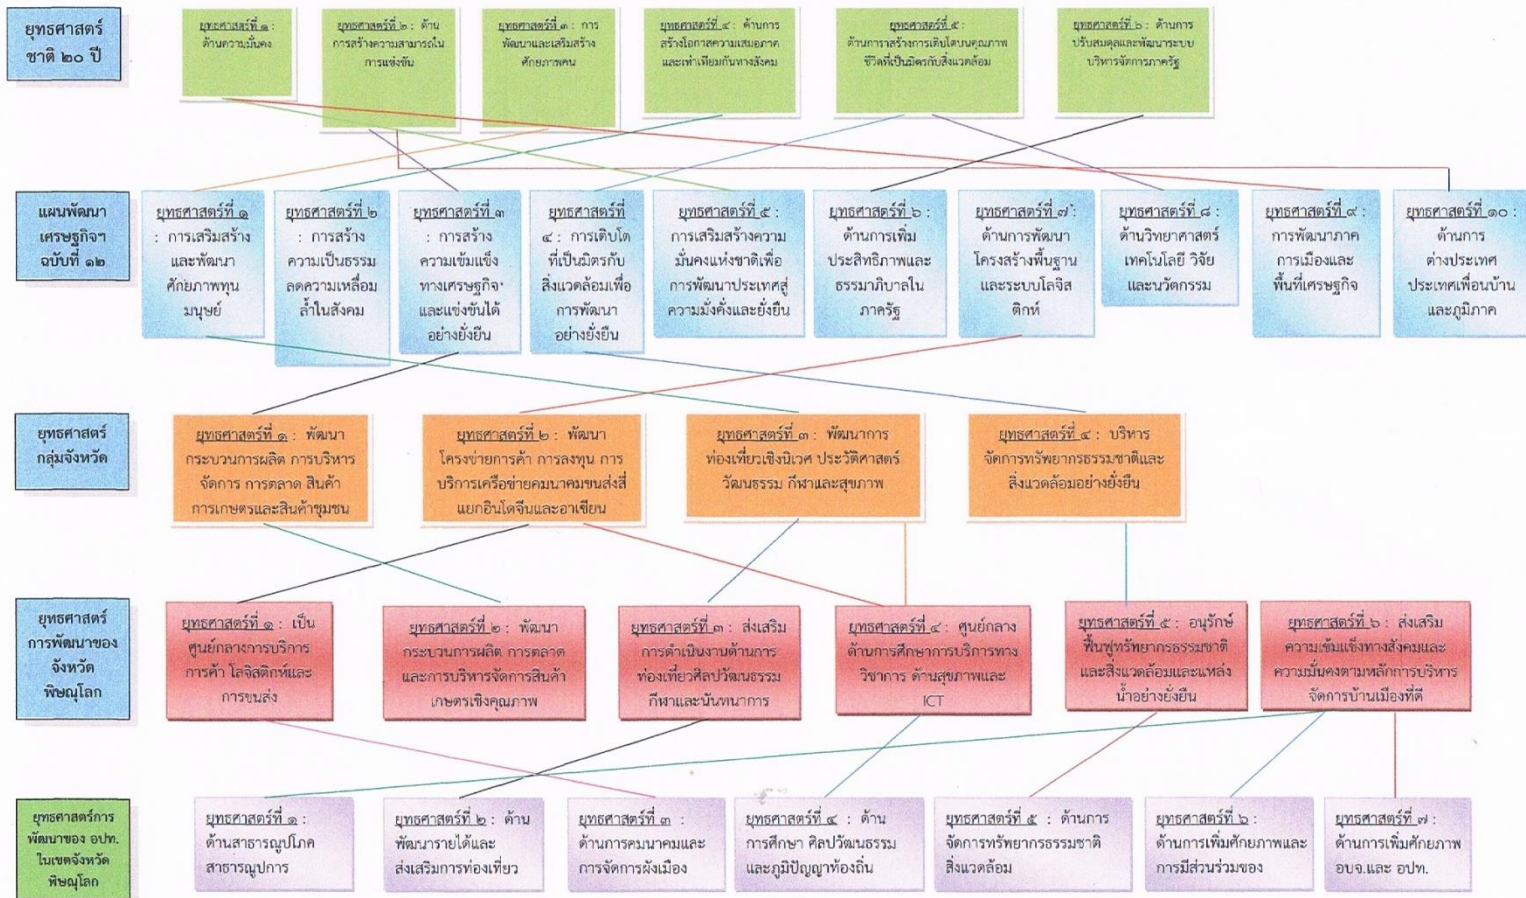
ยุทธศาสตร์ชาติ ๒๐ ปี

ยุทธศาสตร์ที่ ๑ : ด้านความมั่นคง

ยุทธศาสตร์ที่ ๒ : ด้านการสร้างความสามารถในการแข่งขัน

ยุทธศาสตร์ที่ ๓ : การพัฒนาและเสริมสร้างศักยภาพคน

ยุทธศาสตร์ที่ ๔ : ด้านการสร้างโอกาสความเสมอภาคและเท่าเทียมกันทางสังคม

ยุทธศาสตร์ที่ ๕ : ด้านการสร้างการเติบโตบนคุณภาพชีวิตที่เป็นมิตรกับสิ่งแวดล้อม

ยุทธศาสตร์ที่ ๖ : ด้านการปรับสมดุลและพัฒนาระบบบริหารจัดการภาครัฐ

แผนพัฒนาเศรษฐกิจฯ ฉบับที่ ๑๒

ยุทธศาสตร์ที่ ๑ : การเสริมสร้างและพัฒนาศักยภาพทุนมนุษย์

ยุทธศาสตร์ที่ ๒ : การสร้างความเป็นธรรมลดความเหลื่อมล้ำในสังคม

ยุทธศาสตร์ที่ ๓ : การสร้างความเข้มแข็งทางเศรษฐกิจและแข่งขันได้อย่างยั่งยืน

ยุทธศาสตร์ที่ ๔ : การเติบโตที่เป็นมิตรกับสิ่งแวดล้อมเพื่อการพัฒนาอย่างยั่งยืน

ยุทธศาสตร์ที่ ๕ : การเสริมสร้างความมั่นคงแห่งชาติเพื่อการพัฒนาประเทศสู่ความมั่งคั่งและยั่งยืน

ยุทธศาสตร์ที่ ๖ : ด้านการเพิ่มประสิทธิภาพและธรรมาภิบาลในภาครัฐ

ยุทธศาสตร์ที่ ๗ : ด้านการพัฒนาโครงสร้างพื้นฐานและระบบโลจิสติกส์

ยุทธศาสตร์ที่ ๘ : ด้านวิทยาศาสตร์ เทคโนโลยี วิจัย และนวัตกรรม

ยุทธศาสตร์ที่ ๙ : การพัฒนาภาค การเมืองและพื้นที่เศรษฐกิจ

ยุทธศาสตร์ที่ ๑๐ : ด้านการต่างประเทศ ประเทศเพื่อนบ้านและภูมิภาค

ยุทธศาสตร์กลุ่มจังหวัด

ยุทธศาสตร์ที่ ๑ : พัฒนากระบวนการผลิต การบริหารจัดการ การตลาด สินค้าการเกษตรและสินค้าชุมชน

ยุทธศาสตร์ที่ ๒ : พัฒนาโครงข่ายการค้า การลงทุน การบริการเครือข่ายคมนาคมขนส่งสี่แยกอินโดจีนและอาเซียน

ยุทธศาสตร์ที่ ๓ : พัฒนาการท่องเที่ยวเชิงนิเวศ ประวัติศาสตร์ วัฒนธรรม กีฬาและสุขภาพ

ยุทธศาสตร์ที่ ๔ : บริหารจัดการทรัพยากรธรรมชาติและสิ่งแวดล้อมอย่างยั่งยืน

ยุทธศาสตร์การพัฒนาของจังหวัดพิษณุโลก

ยุทธศาสตร์ที่ ๑ : เป็นศูนย์กลางการบริการการค้า โลจิสติกส์และการขนส่ง

ยุทธศาสตร์ที่ ๒ : พัฒนากระบวนการผลิต การตลาด และการบริหารจัดการสินค้าเกษตรเชิงคุณภาพ

ยุทธศาสตร์ที่ ๓ : ส่งเสริมการดำเนินงานด้านการท่องเที่ยวศิลปวัฒนธรรม กีฬาและนันทนาการ

ยุทธศาสตร์ที่ ๔ : ศูนย์กลางด้านการศึกษาการบริการทางวิชาการ ด้านสุขภาพและ ICT

ยุทธศาสตร์ที่ ๕ : อนุรักษ์ฟื้นฟูทรัพยากรธรรมชาติและสิ่งแวดล้อมและแหล่งน้ำอย่างยั่งยืน

ยุทธศาสตร์ที่ ๖ : ส่งเสริมความเข้มแข็งทางสังคมและความมั่นคงตามหลักการบริหารจัดการบ้านเมืองที่ดี

ยุทธศาสตร์การพัฒนาของ อปท. ในเขตจังหวัดพิษณุโลก

ยุทธศาสตร์ที่ ๑ : ด้านสาธารณูปโภค สาธารณูปการ

ยุทธศาสตร์ที่ ๒ : ด้านพัฒนารายได้และส่งเสริมการท่องเที่ยว

ยุทธศาสตร์ที่ ๓ : ด้านการคมนาคมและการจัดการผังเมือง

ยุทธศาสตร์ที่ ๔ : ด้านการศึกษา ศิลปวัฒนธรรมและภูมิปัญญาท้องถิ่น

ยุทธศาสตร์ที่ ๕ : ด้านการจัดการทรัพยากรธรรมชาติสิ่งแวดล้อม

ยุทธศาสตร์ที่ ๖ : ด้านการเพิ่มศักยภาพและการมีส่วนร่วมของ

ยุทธศาสตร์ที่ ๗ : ด้านการเพิ่มศักยภาพ อบจ.และ อปท.